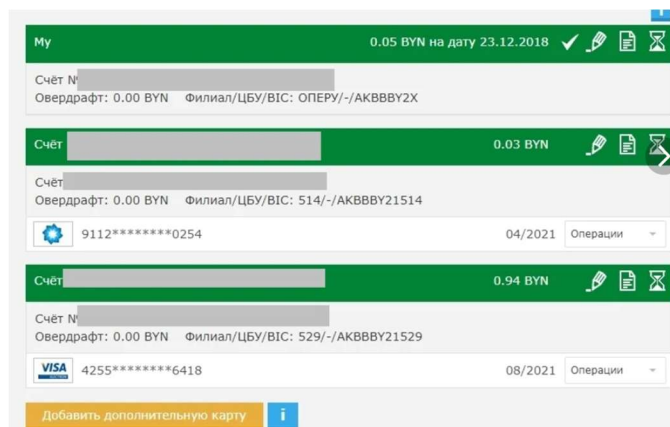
My
0.05 BYN на дату 23.12.2018

Счёт №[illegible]
Овердрафт: 0.00 BYN Филиал/ЦБУ/BIC: ОПЕРУ/-/AKBBBY2X

Счёт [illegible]
0.03 BYN

Счёт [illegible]
Овердрафт: 0.00 BYN Филиал/ЦБУ/BIC: 514/-/AKBBBY21514

9112********0254
04/2021
Операции

Счёт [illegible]
0.94 BYN

Счёт №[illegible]
Овердрафт: 0.00 BYN Филиал/ЦБУ/BIC: 529/-/AKBBBY21529

VISA
4255********6418
08/2021
Операции

Добавить дополнительную карту
i